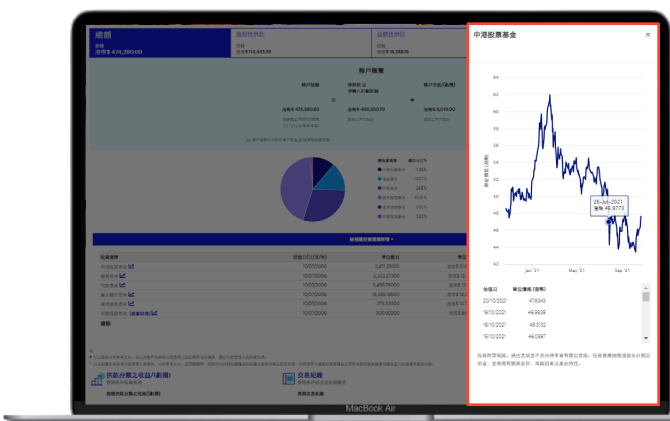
總額
港幣 474,280.00

強制性供款

自願性供款

帳戶概覽

港幣 474,280.00

港幣 466,660.70

投資基金

中港股票基金

×

單位價格（港幣）

62
60
58
56
54
52
50
48
46
44
42

29-Jul-2021
港幣 46.5773

Jan '21
May '21
Sep '21

| 估值日 | 單位價格（港幣） |
|---|---|
| 20/10/2021 | 47.8343 |
| 19/10/2021 | 46.9839 |
| 18/10/2021 | 46.9839 |
| 15/10/2021 | 48.3132 |
| 14/10/2021 | 46.0897 |

往績數字僅供參考，過往表現並不代表將來表現。投資涉及風險，單位價格可升亦可跌。

MacBook Air